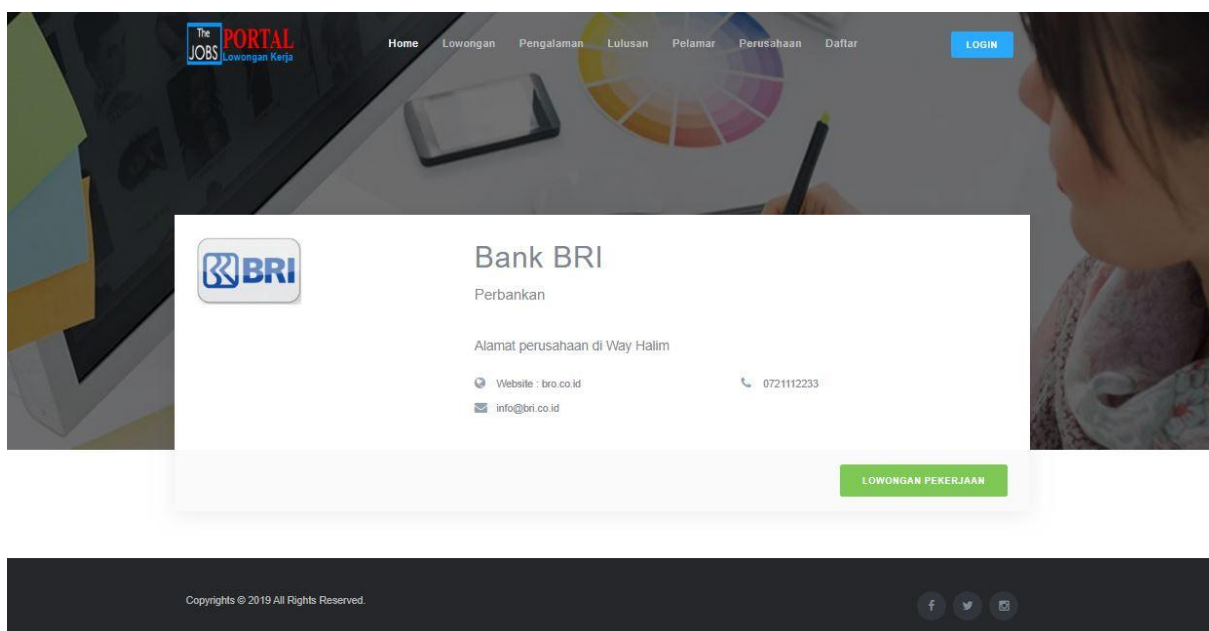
The JOBS PORTAL Lowongan Kerja

Home Lowongan Pengalaman Lulusan Pelamar Perusahaan Daftar

LOGIN

BRI

Bank BRI

Perbankan

Alamat perusahaan di Way Halim

Website : bro.co.id

0721112233

info@bri.co.id

LOWONGAN PEKERJAAN

Copyrights © 2019 All Rights Reserved.